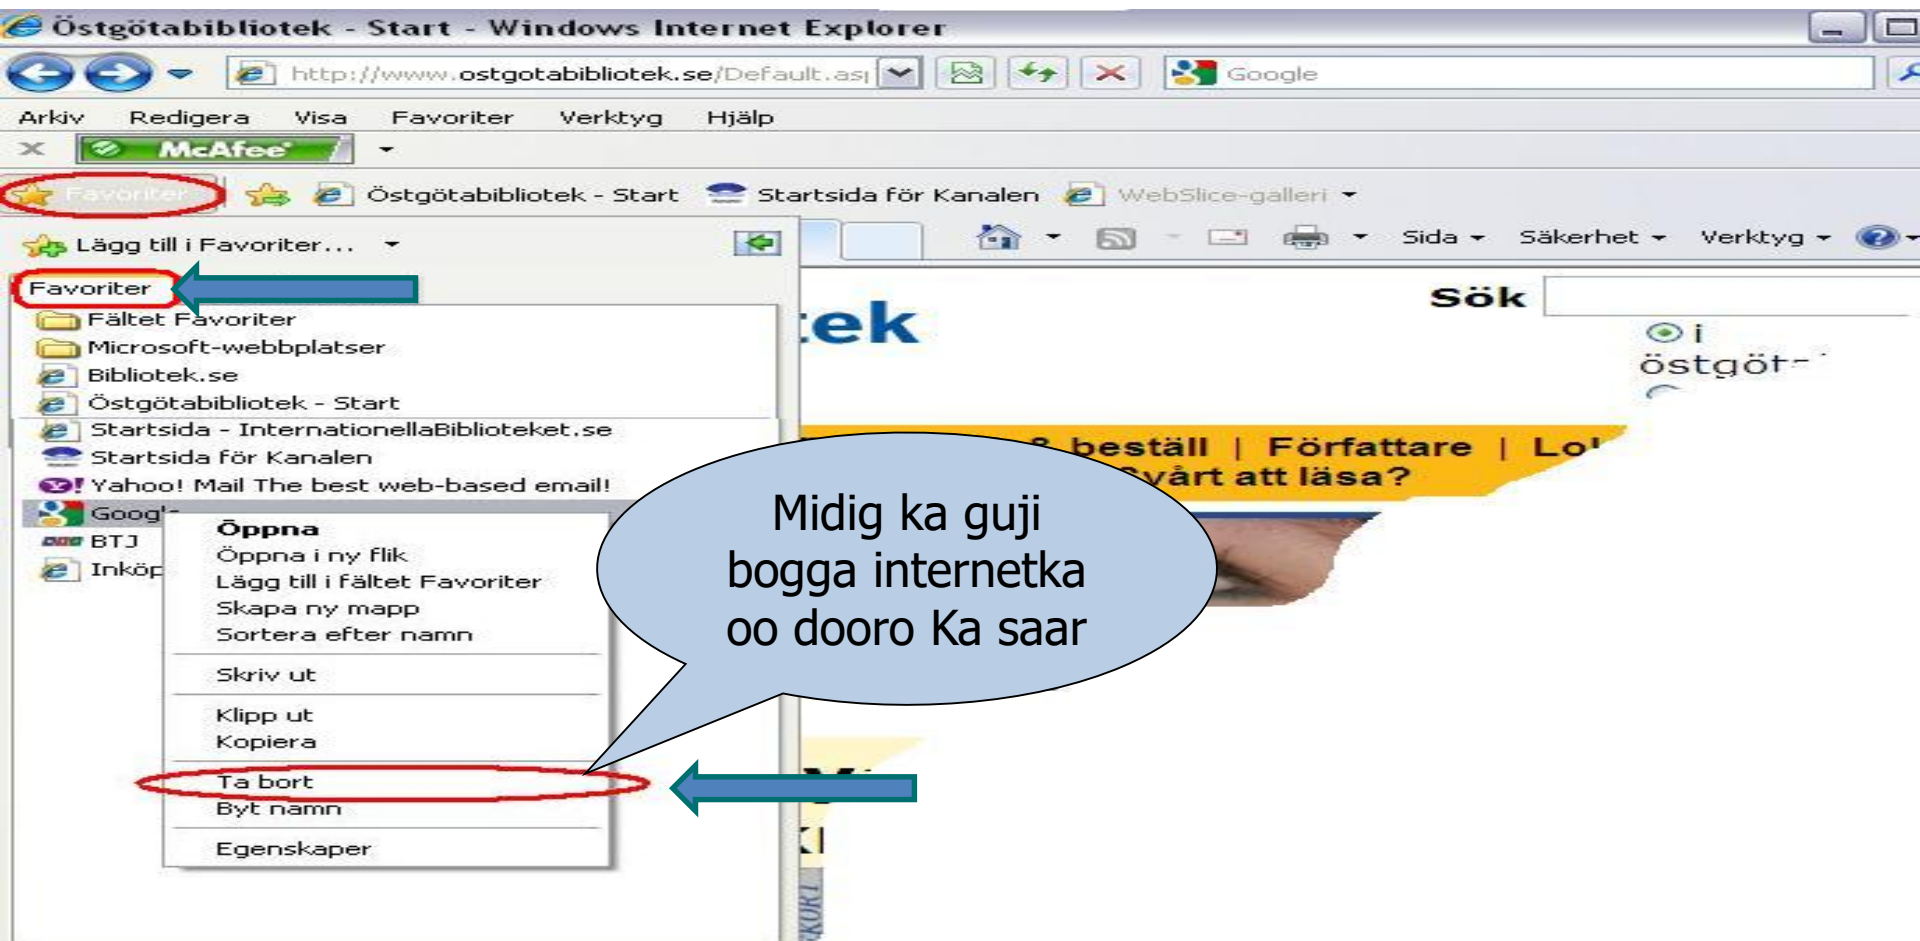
Östgötabibliotek - Start - Windows Internet Explorer

http://www.ostgotabibliotek.se/Default.as|

Google

Arkiv Redigera Visa Favoriter Verktyg Hjälp

McAfee

Favoriter

Östgötabibliotek - Start Startsida för Kanalen WebSlice-galleri

Lägg till i Favoriter...

Sida Säkerhet Verktyg

Favoriter

Fältet Favoriter
Microsoft-webbplatser
Bibliotek.se
Östgötabibliotek - Start
Startsida - InternationellaBiblioteket.se
Startsida för Kanalen
Yahoo! Mail The best web-based email!
Goog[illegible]
BTJ
Inköp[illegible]

Öppna
Öppna i ny flik
Lägg till i fältet Favoriter
Skapa ny mapp
Sortera efter namn
Skriv ut
Klipp ut
Kopiera
Ta bort
Byt namn
Egenskaper

tek

Sök

i
östgöt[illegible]

beställ | Författare | Lo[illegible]
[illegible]vårt att läsa?

Midig ka guji bogga internetka oo dooro Ka saar